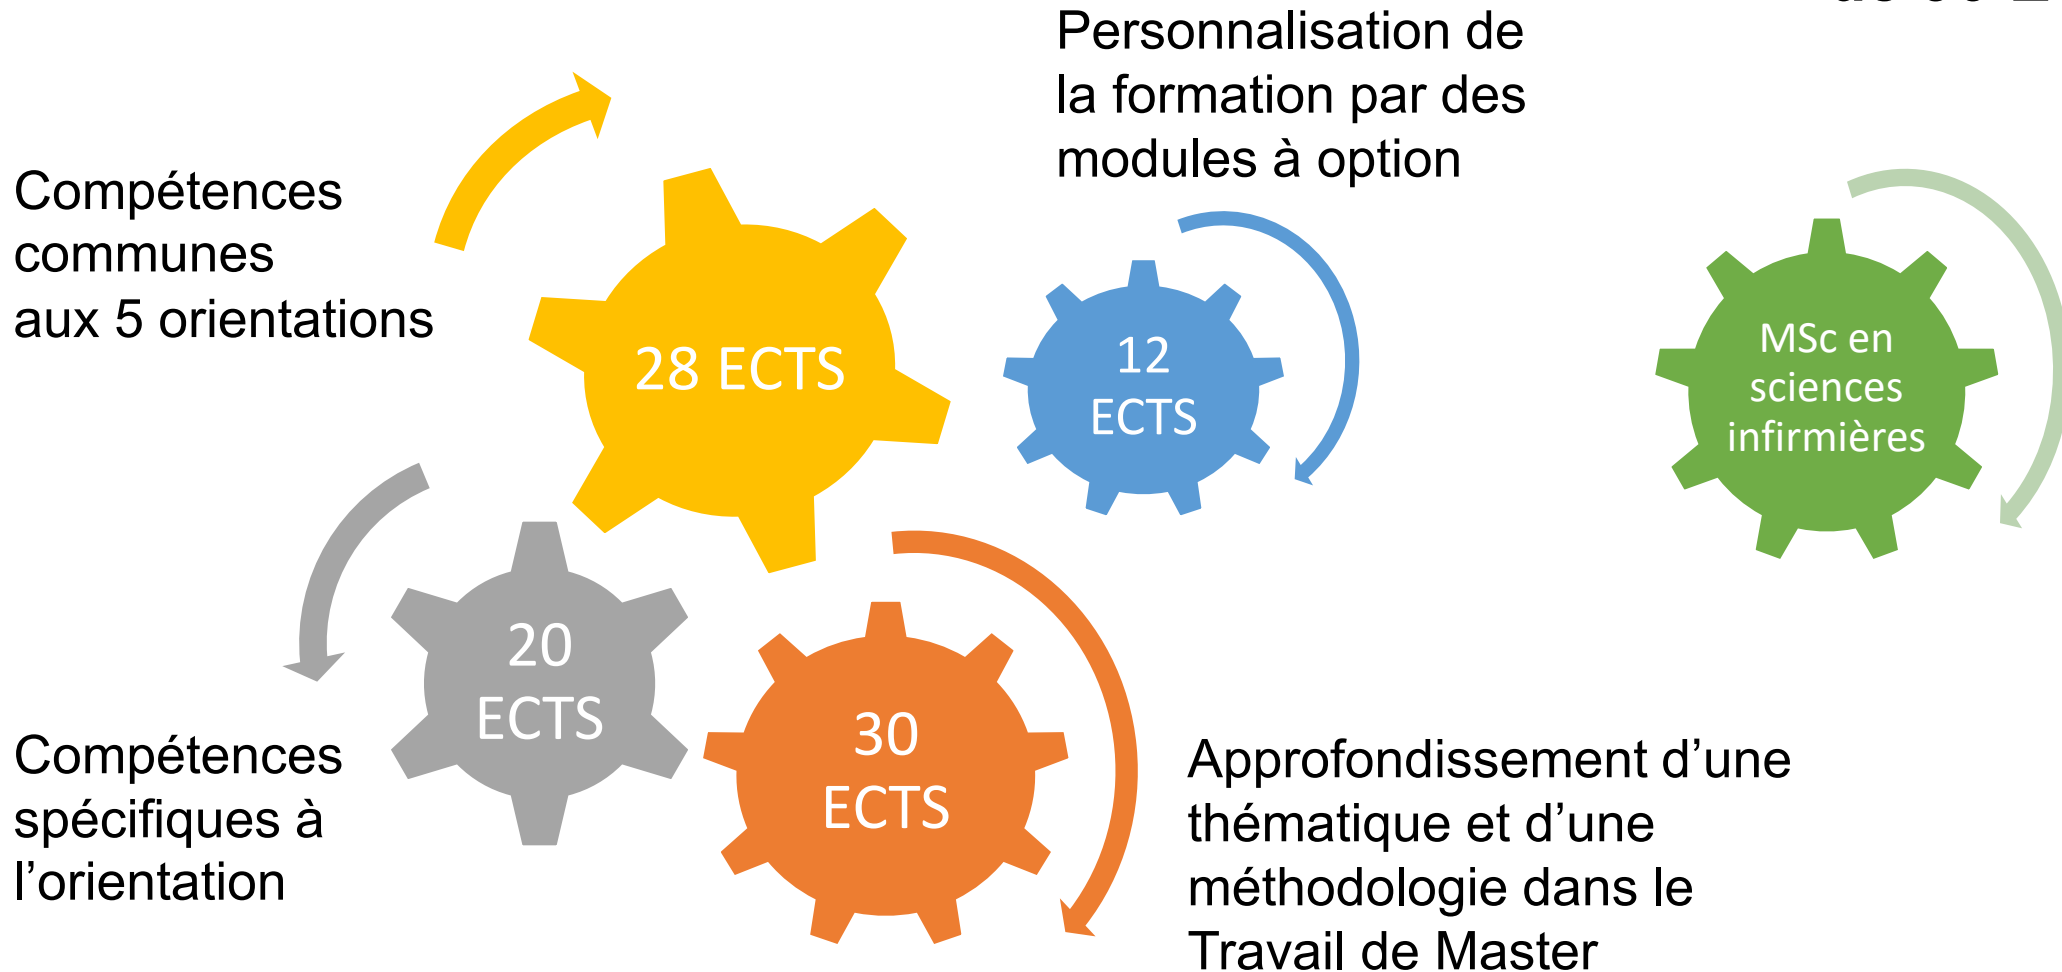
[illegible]

Personnalisation de la formation par des modules à option

Compétences communes aux 5 orientations

28 ECTS

12 ECTS

MSc en sciences infirmières

20 ECTS

30 ECTS

Compétences spécifiques à l'orientation

Approfondissement d'une thématique et d'une méthodologie dans le Travail de Master